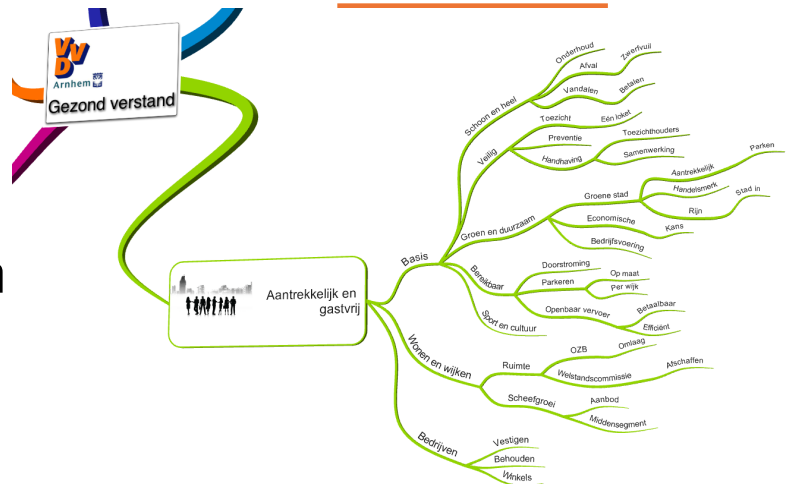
VVD
Arnhem
Gezond verstand

Aantrekkelijk en gastvrij

Basis
Schoon en heel
Onderhoud
Afval
Zwerfvuil
Vandalen
Betalen
Veilig
Toezicht
Eén loket
Preventie
Toezichthouders
Handhaving
Samenwerking
Groen en duurzaam
Groene stad
Aantrekkelijk
Parken
Handelsmerk
Rijn
Stad in
Economische
Kans
Bedrijfsvoering
Bereikbaar
Doorstroming
Parkeren
Op maat
Per wijk
Openbaar vervoer
Betaalbaar
Efficiënt
Sport en cultuur
Wonen en wijken
Ruimte
OZB
Omlaag
Welstandscommissie
Afschaffen
Scheefgroei
Aanbod
Middensegment
Bedrijven
Vestigen
Behouden
Winkels